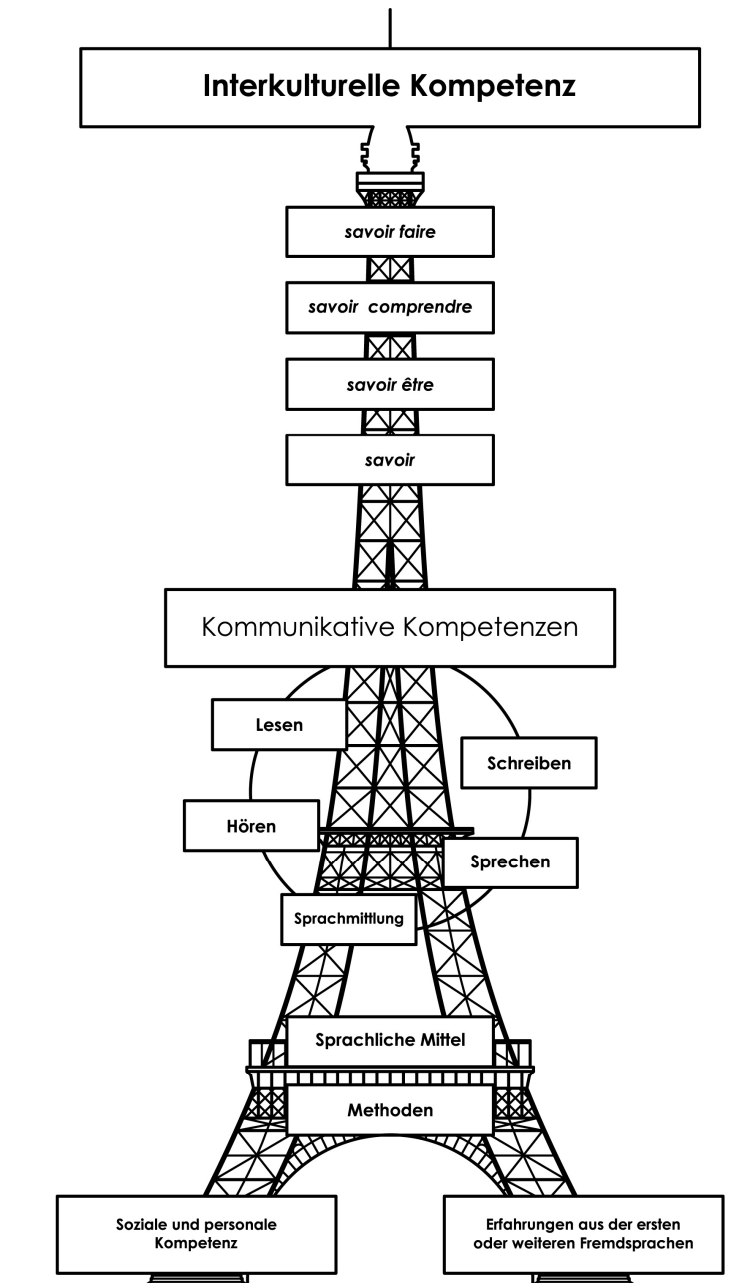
Interkulturelle Kompetenz

savoir faire

savoir comprendre

savoir être

savoir

Kommunikative Kompetenzen

Lesen

Schreiben

Hören

Sprechen

Sprachmittlung

Sprachliche Mittel

Methoden

Soziale und personale Kompetenz

Erfahrungen aus der ersten oder weiteren Fremdsprachen